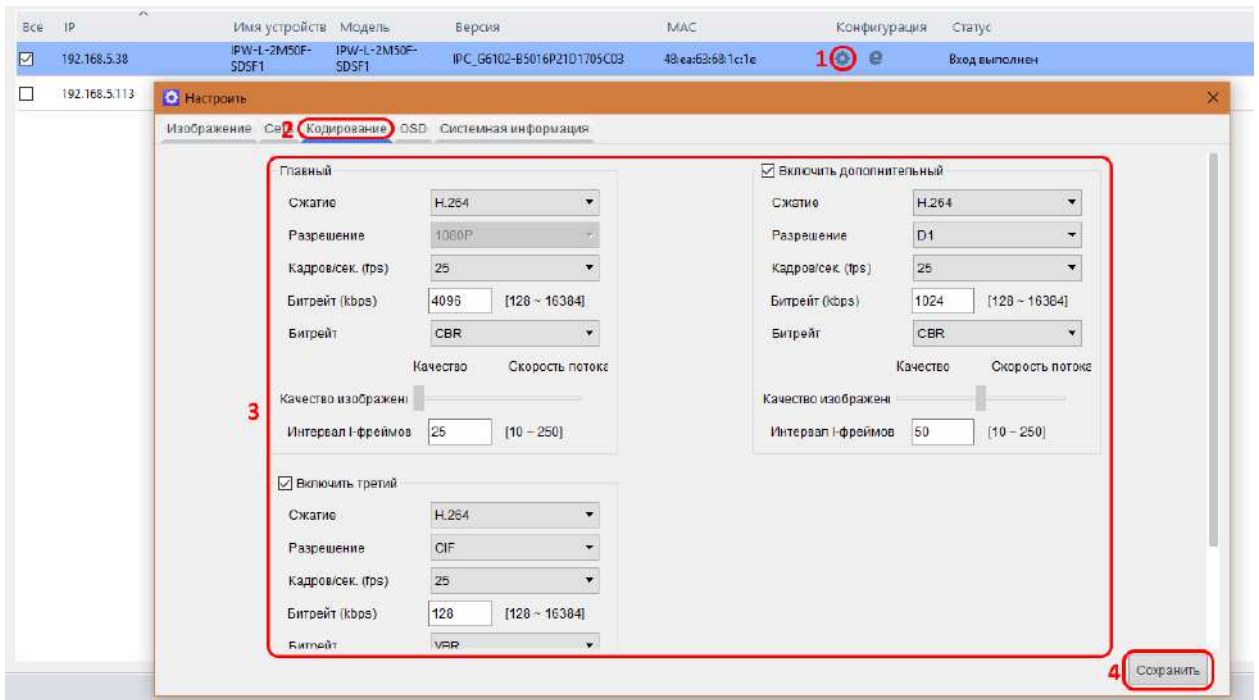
| Все | IP | Имя устройств | Модель | Версия | MAC | Конфигурация | Статус |
|---|---|---|---|---|---|---|---|
| ☑ | 192.168.5.38 | IPW-L-2M50F-SDSF1 | IPW-L-2M50F-SDSF1 | IPC_G6102-B5016P21D1705C03 | 48:ea:63:68:1c:1e | 1 | Вход выполнен |
| ☐ | 192.168.5.113 | | | | | | |

Настроить

Изображение Се 2 Кодирование OSD Системная информация

Главный
Сжатие H.264
Разрешение 1080P
Кадров/сек. (fps) 25
Битрейт (kbps) 4096 [128 ~ 16384]
Битрейт CBR
Качество Скорость потока
Качество изображени
Интервал I-фреймов 25 [10 ~ 250]

☑ Включить дополнительный
Сжатие H.264
Разрешение D1
Кадров/сек. (fps) 25
Битрейт (kbps) 1024 [128 ~ 16384]
Битрейт CBR
Качество Скорость потока
Качество изображени
Интервал I-фреймов 50 [10 ~ 250]

3

☑ Включить третий
Сжатие H.264
Разрешение CIF
Кадров/сек. (fps) 25
Битрейт (kbps) 128 [128 ~ 16384]
Битрейт VBR

4 Сохранить